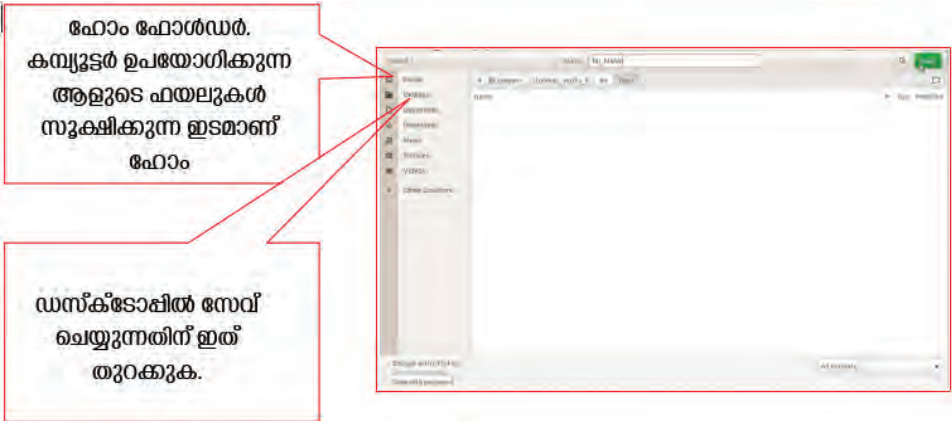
ഹോം ഫോൾഡർ. കമ്പ്യൂട്ടർ ഉപയോഗിക്കുന്ന ആളുടെ ഫയലുകൾ സൂക്ഷിക്കുന്ന ഇടമാണ് ഹോം

ഡസ്ക്ടോപ്പിൽ സേവ് ചെയ്യുന്നതിന് ഇത് തുറക്കുക.

Cancel

Name: My_Malhab

Save

Home

Desktop

Documents

Downloads

Music

Pictures

Videos

Other Locations

Name

Size

Modified

All Formats

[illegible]

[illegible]